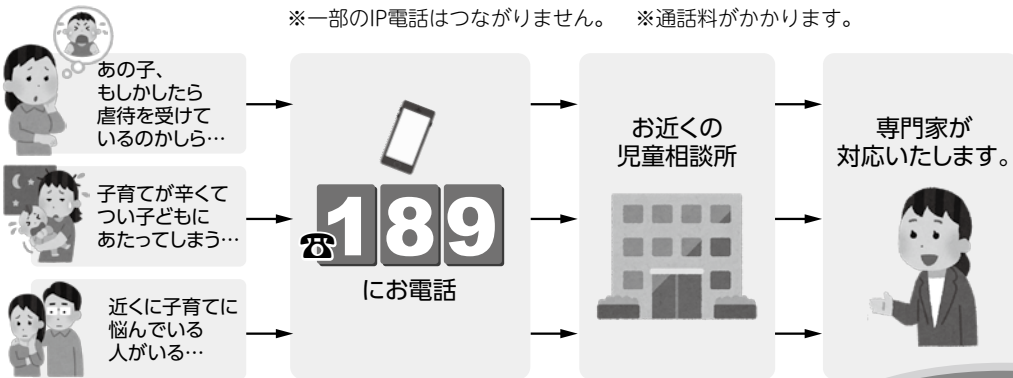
※一部のIP電話はつながりません。 ※通話料がかかります。

あの子、もしかしたら虐待を受けているのかしら…

子育てが辛くてつい子どもにあたってしまう…

近くに子育てに悩んでいる人がいる…

189
にお電話

お近くの児童相談所

専門家が対応いたします。